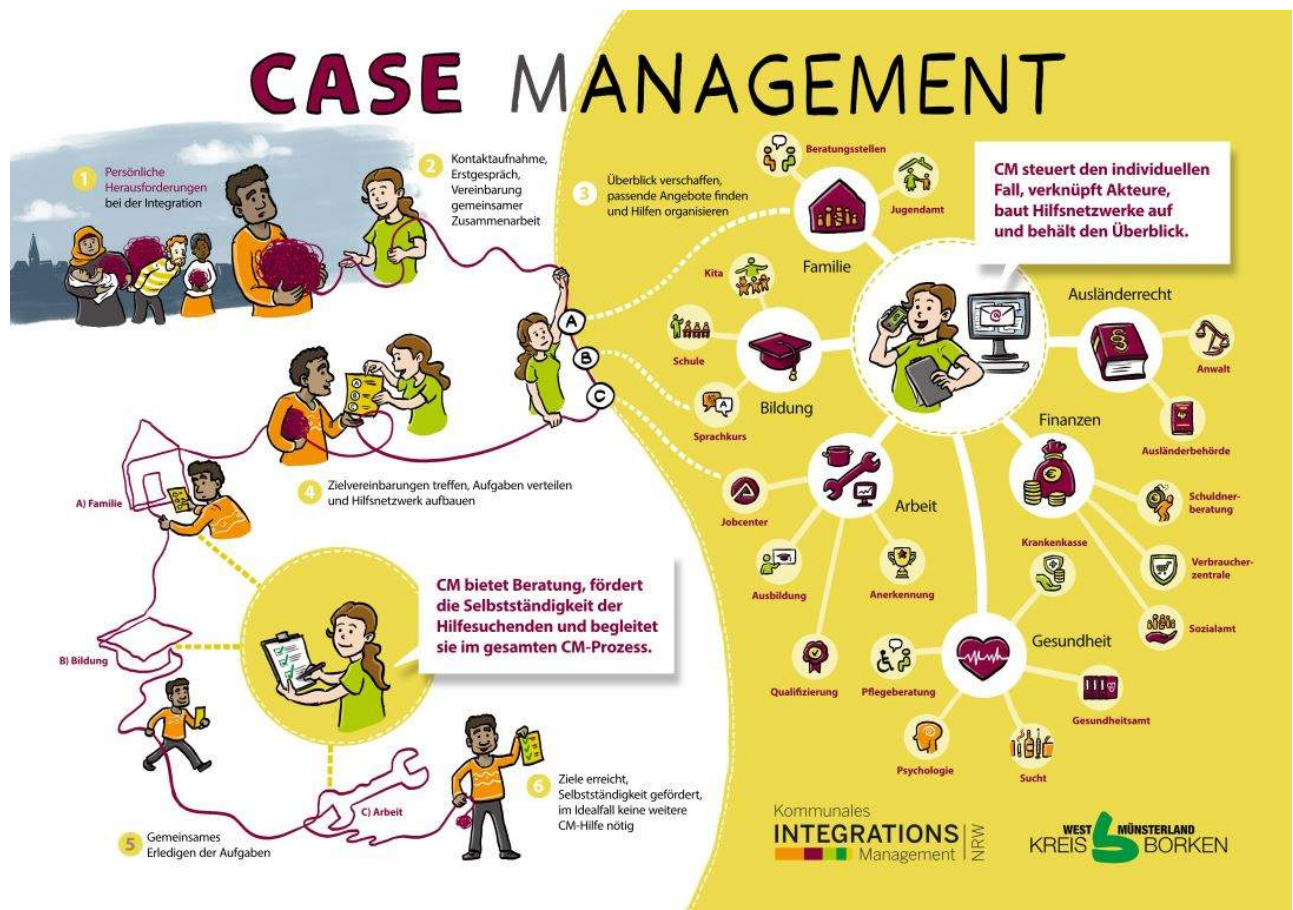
CASE MANAGEMENT

1 Persönliche Herausforderungen bei der Integration

2 Kontaktaufnahme, Erstgespräch, Vereinbarung gemeinsamer Zusammenarbeit

3 Überblick verschaffen, passende Angebote finden und Hilfen organisieren

CM steuert den individuellen Fall, verknüpft Akteure, baut Hilfsnetzwerke auf und behält den Überblick.

Beratungsstellen
Jugendamt
Familie
Kita
Schule
Bildung
Sprachkurs
Ausländerrecht
Anwalt
Ausländerbehörde
Finanzen
Schuldnerberatung
Verbraucherzentrale
Sozialamt
Krankenkasse
Jobcenter
Arbeit
Ausbildung
Anerkennung
Qualifizierung
Pflegeberatung
Gesundheit
Gesundheitsamt
Psychologie
Sucht

A
B
C

4 Zielvereinbarungen treffen, Aufgaben verteilen und Hilfsnetzwerk aufbauen

A) Familie

CM bietet Beratung, fördert die Selbstständigkeit der Hilfesuchenden und begleitet sie im gesamten CM-Prozess.

B) Bildung

C) Arbeit

5 Gemeinsames Erledigen der Aufgaben

6 Ziele erreicht, Selbstständigkeit gefördert, im Idealfall keine weitere CM-Hilfe nötig

Kommunales INTEGRATIONS Management NRW

WEST MÜNSTERLAND KREIS BORKEN